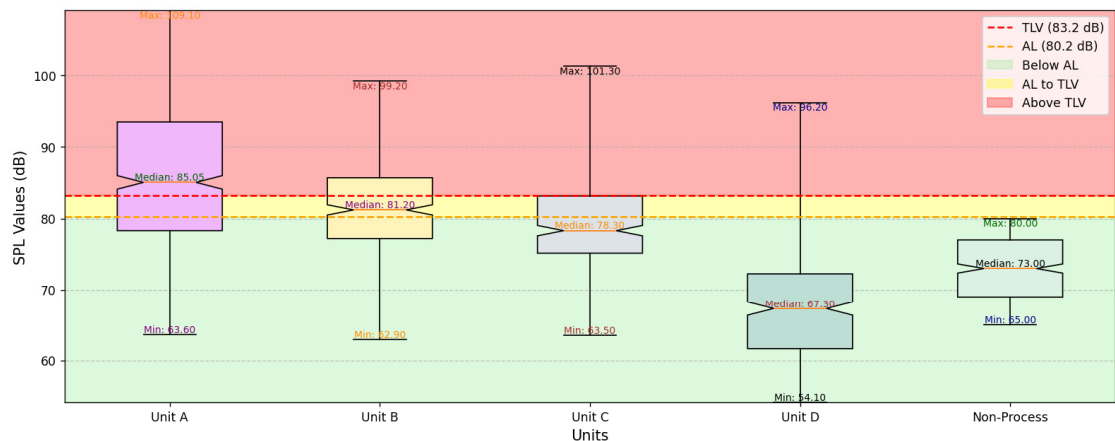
Max: 109.10
Median: 85.05
Min: 63.60

Max: 99.20
Median: 81.20
Min: 62.90

Max: 101.30
Median: 78.30
Min: 63.50

Max: 96.20
Median: 67.30
Min: 54.10

Max: 80.00
Median: 73.00
Min: 65.00

TLV (83.2 dB)
AL (80.2 dB)
Below AL
AL to TLV
Above TLV

SPL Values (dB)
100
90
80
70
60

Unit A
Unit B
Unit C
Unit D
Non-Process
Units